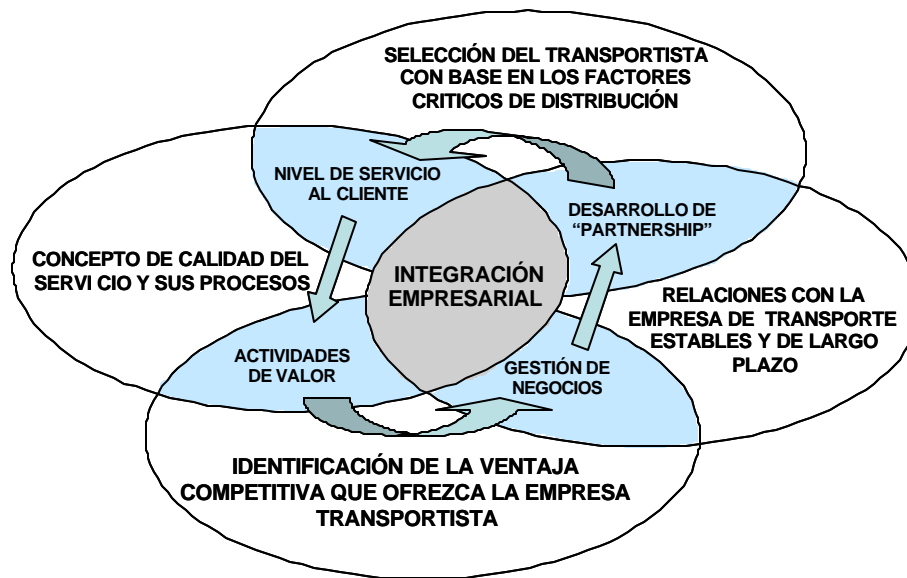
SELECCIÓN DEL TRANSPORTISTA CON BASE EN LOS FACTORES CRITICOS DE DISTRIBUCIÓN

NIVEL DE SERVICIO AL CLIENTE

DESARROLLO DE "PARTNERSHIP"

CONCEPTO DE CALIDAD DEL SERVI CIO Y SUS PROCESOS

INTEGRACIÓN EMPRESARIAL

RELACIONES CON LA EMPRESA DE TRANSPORTE ESTABLES Y DE LARGO PLAZO

ACTIVIDADES DE VALOR

GESTIÓN DE NEGOCIOS

IDENTIFICACIÓN DE LA VENTAJA COMPETITIVA QUE OFREZCA LA EMPRESA TRANSPORTISTA